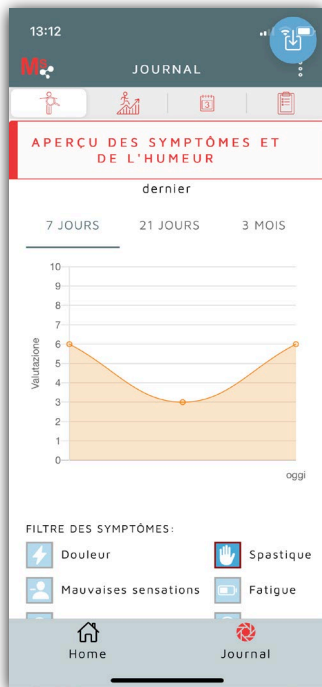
13:12

M

JOURNAL

APERÇU DES SYMPTÔMES ET DE L'HUMEUR

dernier

7 JOURS
21 JOURS
3 MOIS

10
9
8
7
6
5
4
3
2
1
0

Valutazione

oggi

FILTRE DES SYMPTÔMES:

Douleur
Spastique
Mauvaises sensations
Fatigue

Home
Journal